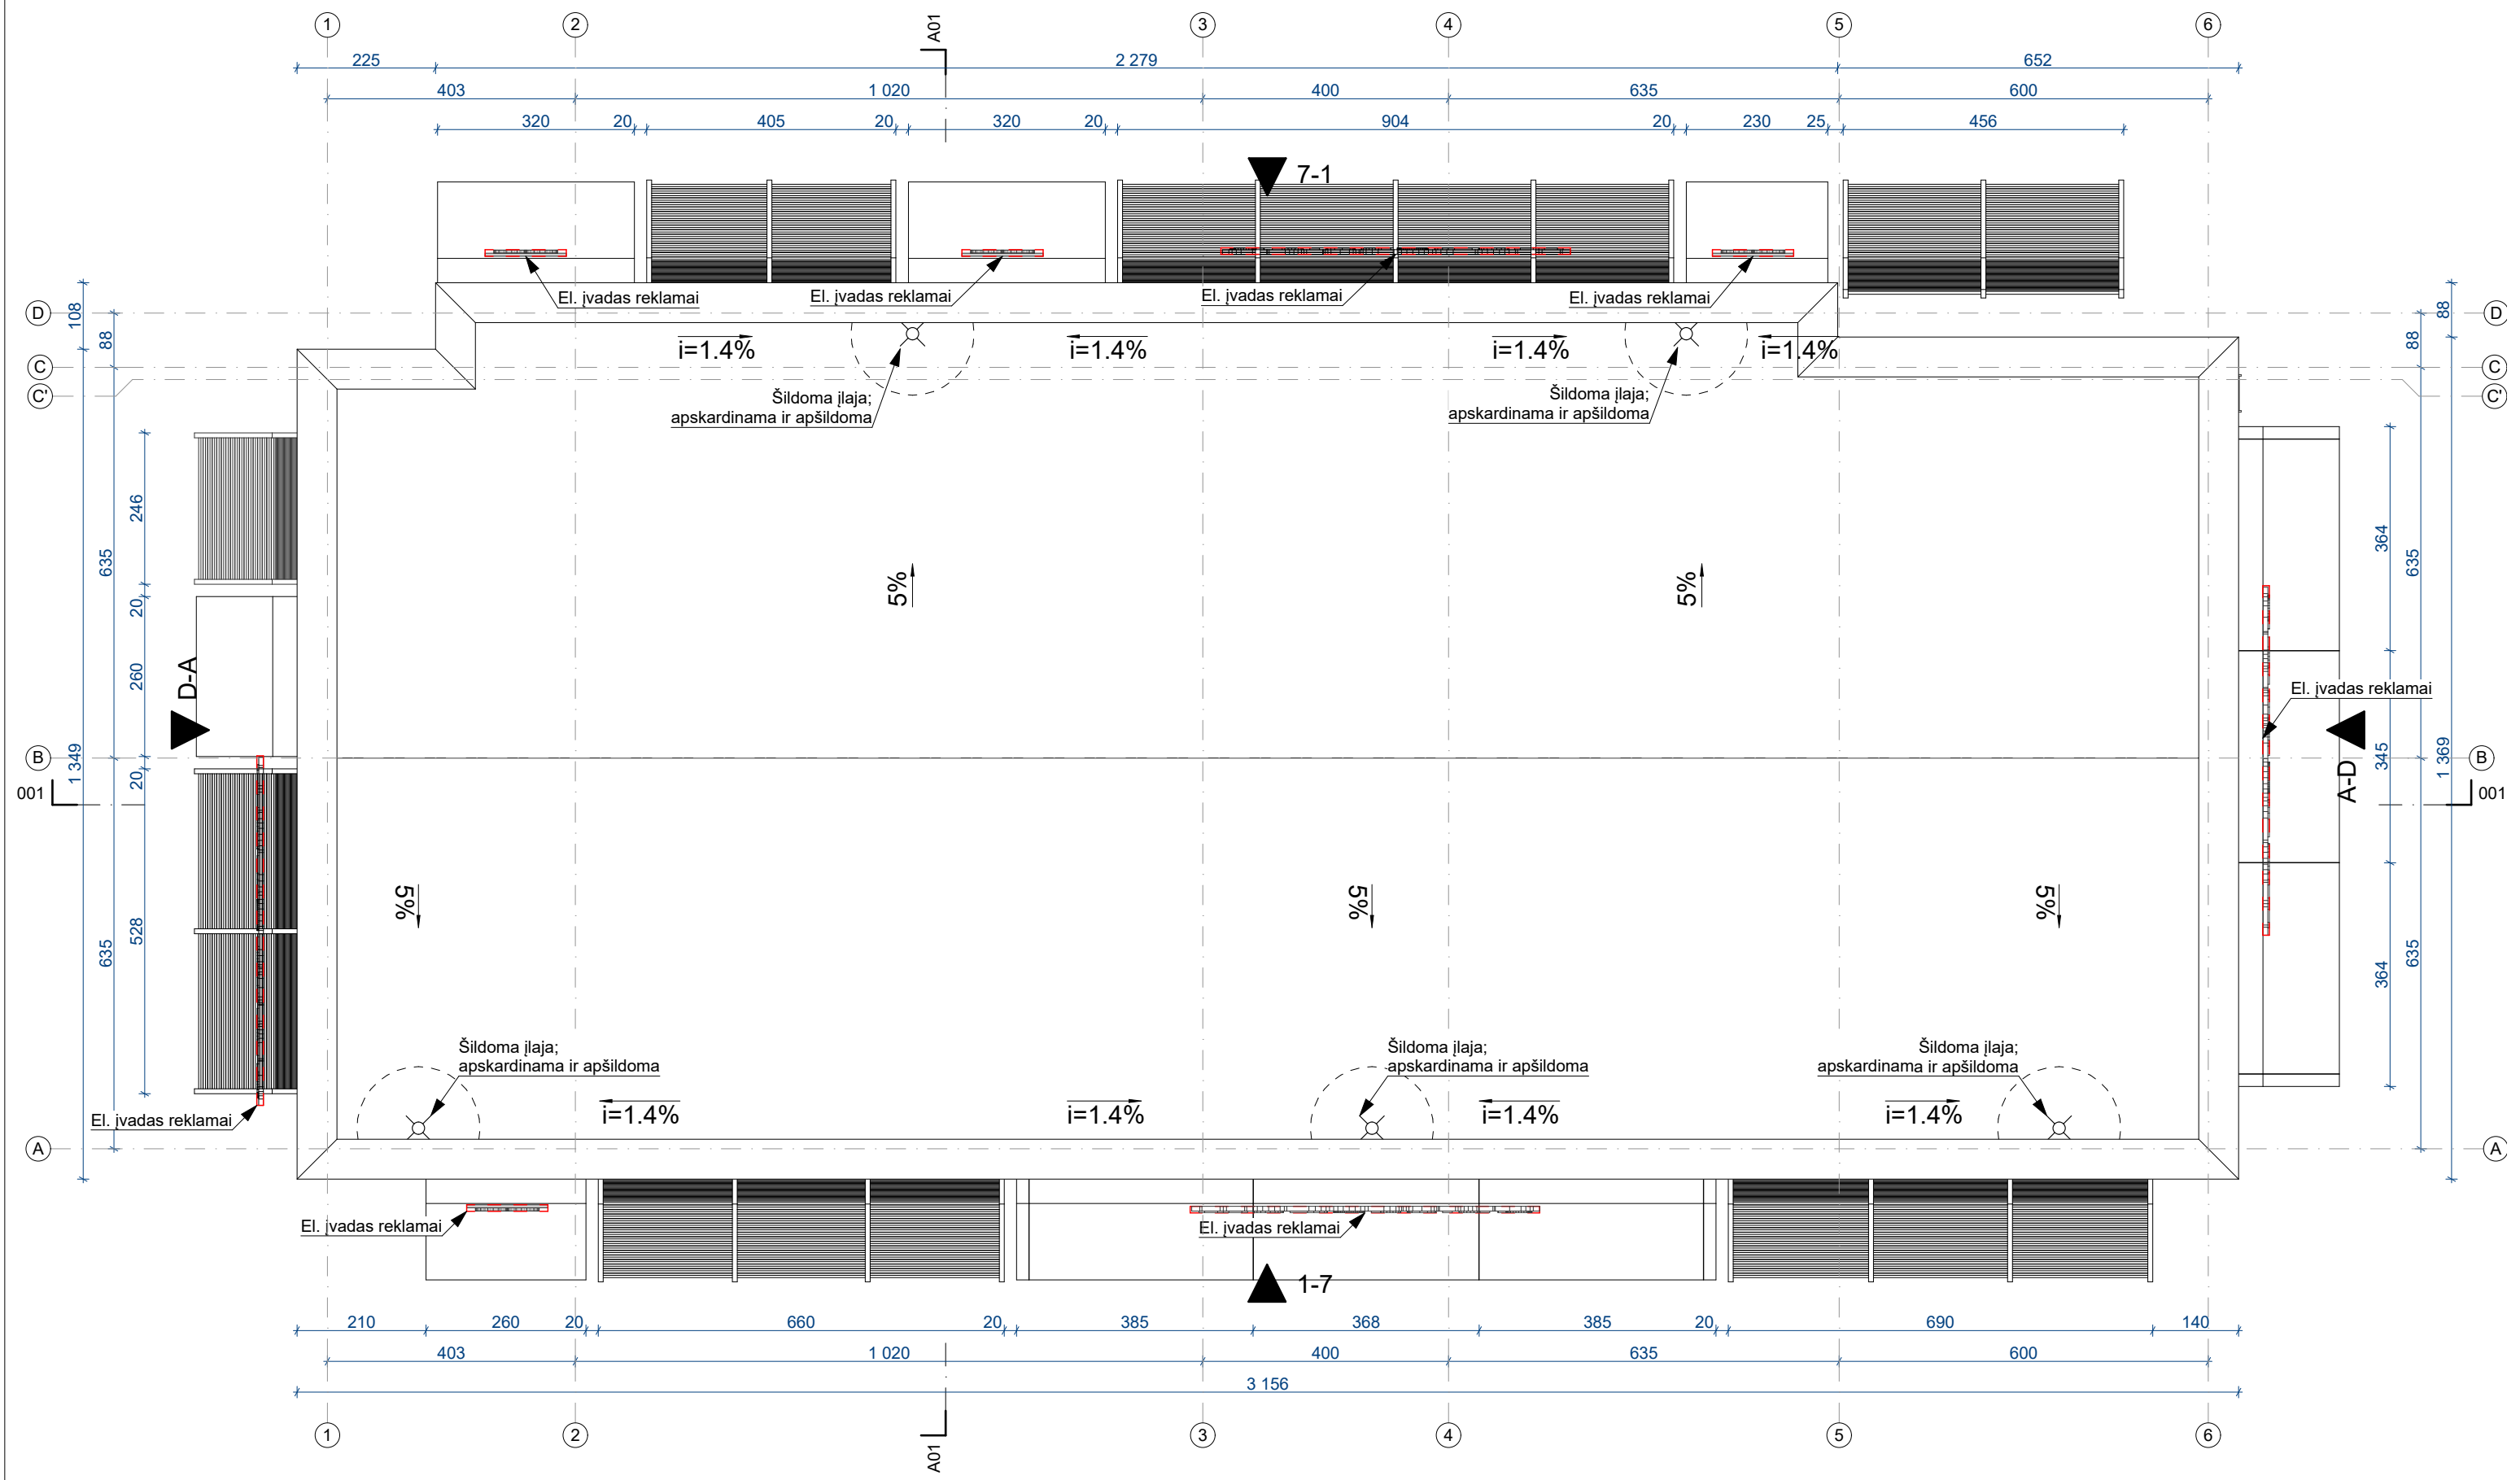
1 2 A01 3 4 5 6

225 2 279 652
403 1 020 400 635 600
320 20 405 20 320 20 904 20 230 25 456

7-1

El. įvadas reklamai
El. įvadas reklamai
El. įvadas reklamai
El. įvadas reklamai

D C C' B A

108 88 88 88

i=1.4% i=1.4% i=1.4% i=1.4%

Šildoma įlaja; apskardinama ir apšildoma
Šildoma įlaja; apskardinama ir apšildoma

246 635 20 260 D-A 1 349 20 001 528 635

5% 5%

El. įvadas reklamai

364 635 345 1 369 001 A-D 364 635

5% 5% 5%

Šildoma įlaja; apskardinama ir apšildoma
Šildoma įlaja; apskardinama ir apšildoma
Šildoma įlaja; apskardinama ir apšildoma

El. įvadas reklamai

i=1.4% i=1.4% i=1.4% i=1.4%

El. įvadas reklamai
El. įvadas reklamai

1-7

210 260 20 660 20 385 368 385 20 690 140
403 1 020 400 635 600
3 156

1 2 A01 3 4 5 6